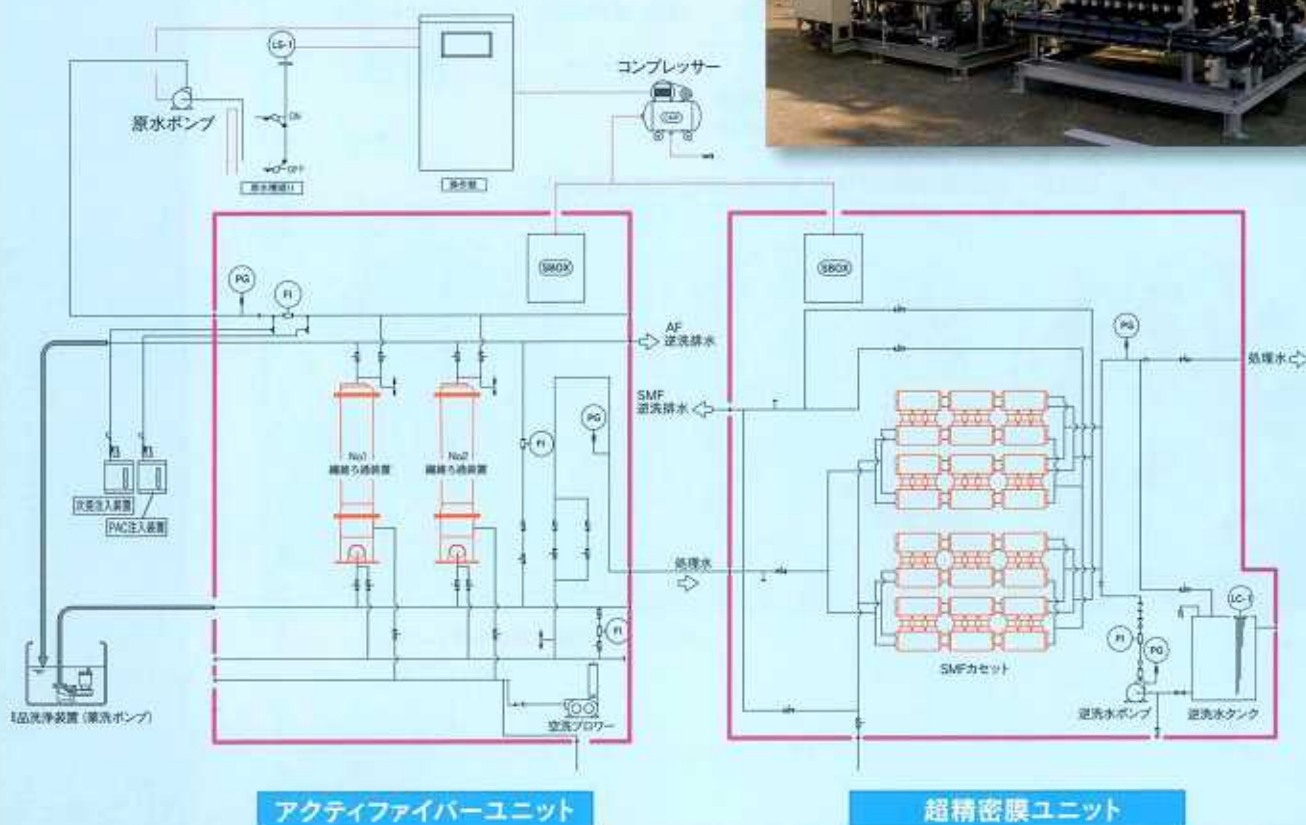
コンプレッサー

LS-1

ON

OFF

原水ポンプ

原水槽

操作盤

SBOX

SBOX

PG

FI

AF
逆洗排水

SMF
逆洗排水

PG

処理水

PG

FI

No1
繊維ろ過装置

No2
繊維ろ過装置

次亜注入装置

PAC注入装置

処理水

FI

PG

LC-1

SMFカセット

FI

逆洗水ポンプ

逆洗水タンク

空洗ブロワー

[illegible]品洗浄装置（薬洗ポンプ）

アクティファイバーユニット

超精密膜ユニット